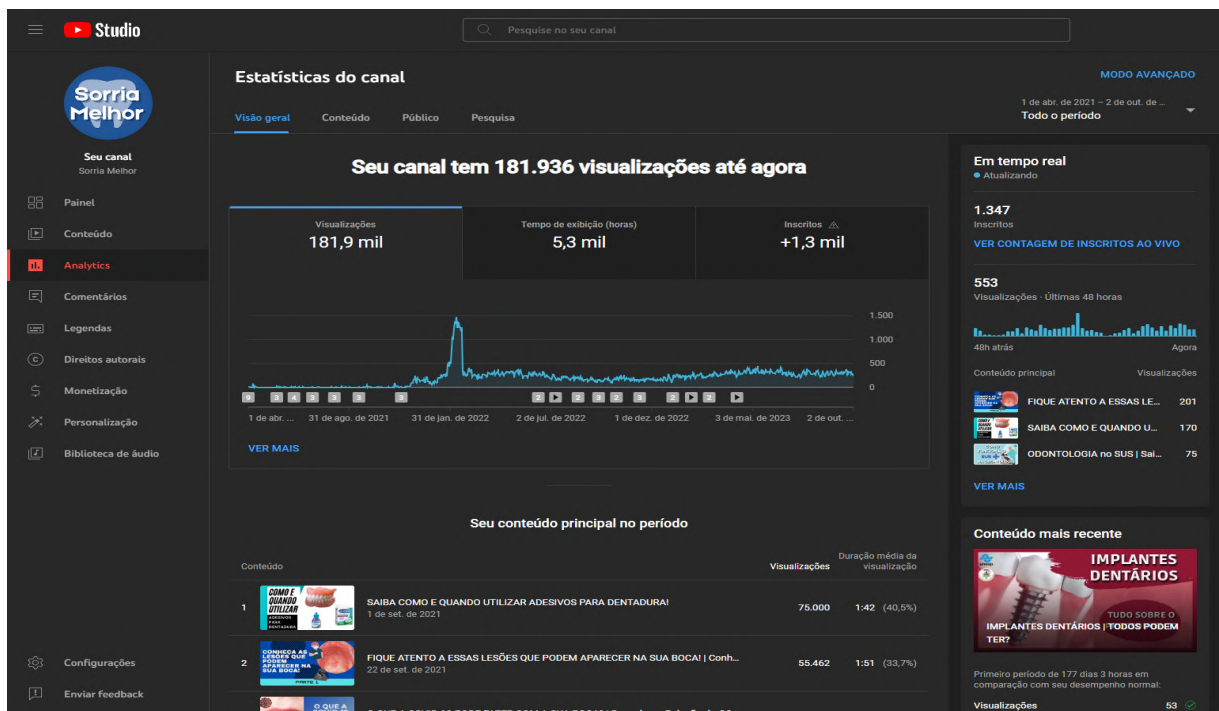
Studio

Pesquise no seu canal

Sorria Melhor

Seu canal
Sorria Melhor

Painel
Conteúdo
Analytics
Comentários
Legendas
Direitos autorais
Monetização
Personalização
Biblioteca de áudio

Configurações
Enviar feedback

Estatísticas do canal

MODO AVANÇADO

Visão geral
Conteúdo
Público
Pesquisa

1 de abr. de 2021 – 2 de out. de ...
Todo o período

Seu canal tem 181.936 visualizações até agora

| Visualizações | Tempo de exibição (horas) | Inscritos |
|---|---|---|
| 181,9 mil | 5,3 mil | +1,3 mil |

1.500
1.000
500
0

9 3 4 3 3 3 2 3 3 3 2 2

1 de abr. ... 31 de ago. de 2021 31 de jan. de 2022 2 de jul. de 2022 1 de dez. de 2022 3 de mai. de 2023 2 de out. ...

VER MAIS

Seu conteúdo principal no período

| Conteúdo | Visualizações | Duração média da visualização |
|---|---|---|
| 1 SAIBA COMO E QUANDO UTILIZAR ADESIVOS PARA DENTADURA! 1 de set. de 2021 | 75.000 | 1:42 (40,5%) |
| 2 FIQUE ATENTO A ESSAS LESÕES QUE PODEM APARECER NA SUA BOCA! \| Conh... 22 de set. de 2021 | 55.462 | 1:51 (33,7%) |

COMO E QUANDO UTILIZAR ADESIVOS PARA DENTADURA

CONHEÇA AS LESÕES QUE PODEM APARECER NA SUA BOCA! PARTE 1

O QUE A

Em tempo real
Atualizando

1.347
Inscritos
VER CONTAGEM DE INSCRITOS AO VIVO

553
Visualizações · Últimas 48 horas

48h atrás
Agora

Conteúdo principal
Visualizações

FIQUE ATENTO A ESSAS LE... 201
SAIBA COMO E QUANDO U... 170
ODONTOLOGIA no SUS | Sai... 75

VER MAIS

Conteúdo mais recente

IMPLANTES DENTÁRIOS
TUDO SOBRE O
IMPLANTES DENTÁRIOS | TODOS PODEM TER?

Primeiro período de 177 dias 3 horas em comparação com seu desempenho normal:

Visualizações 53